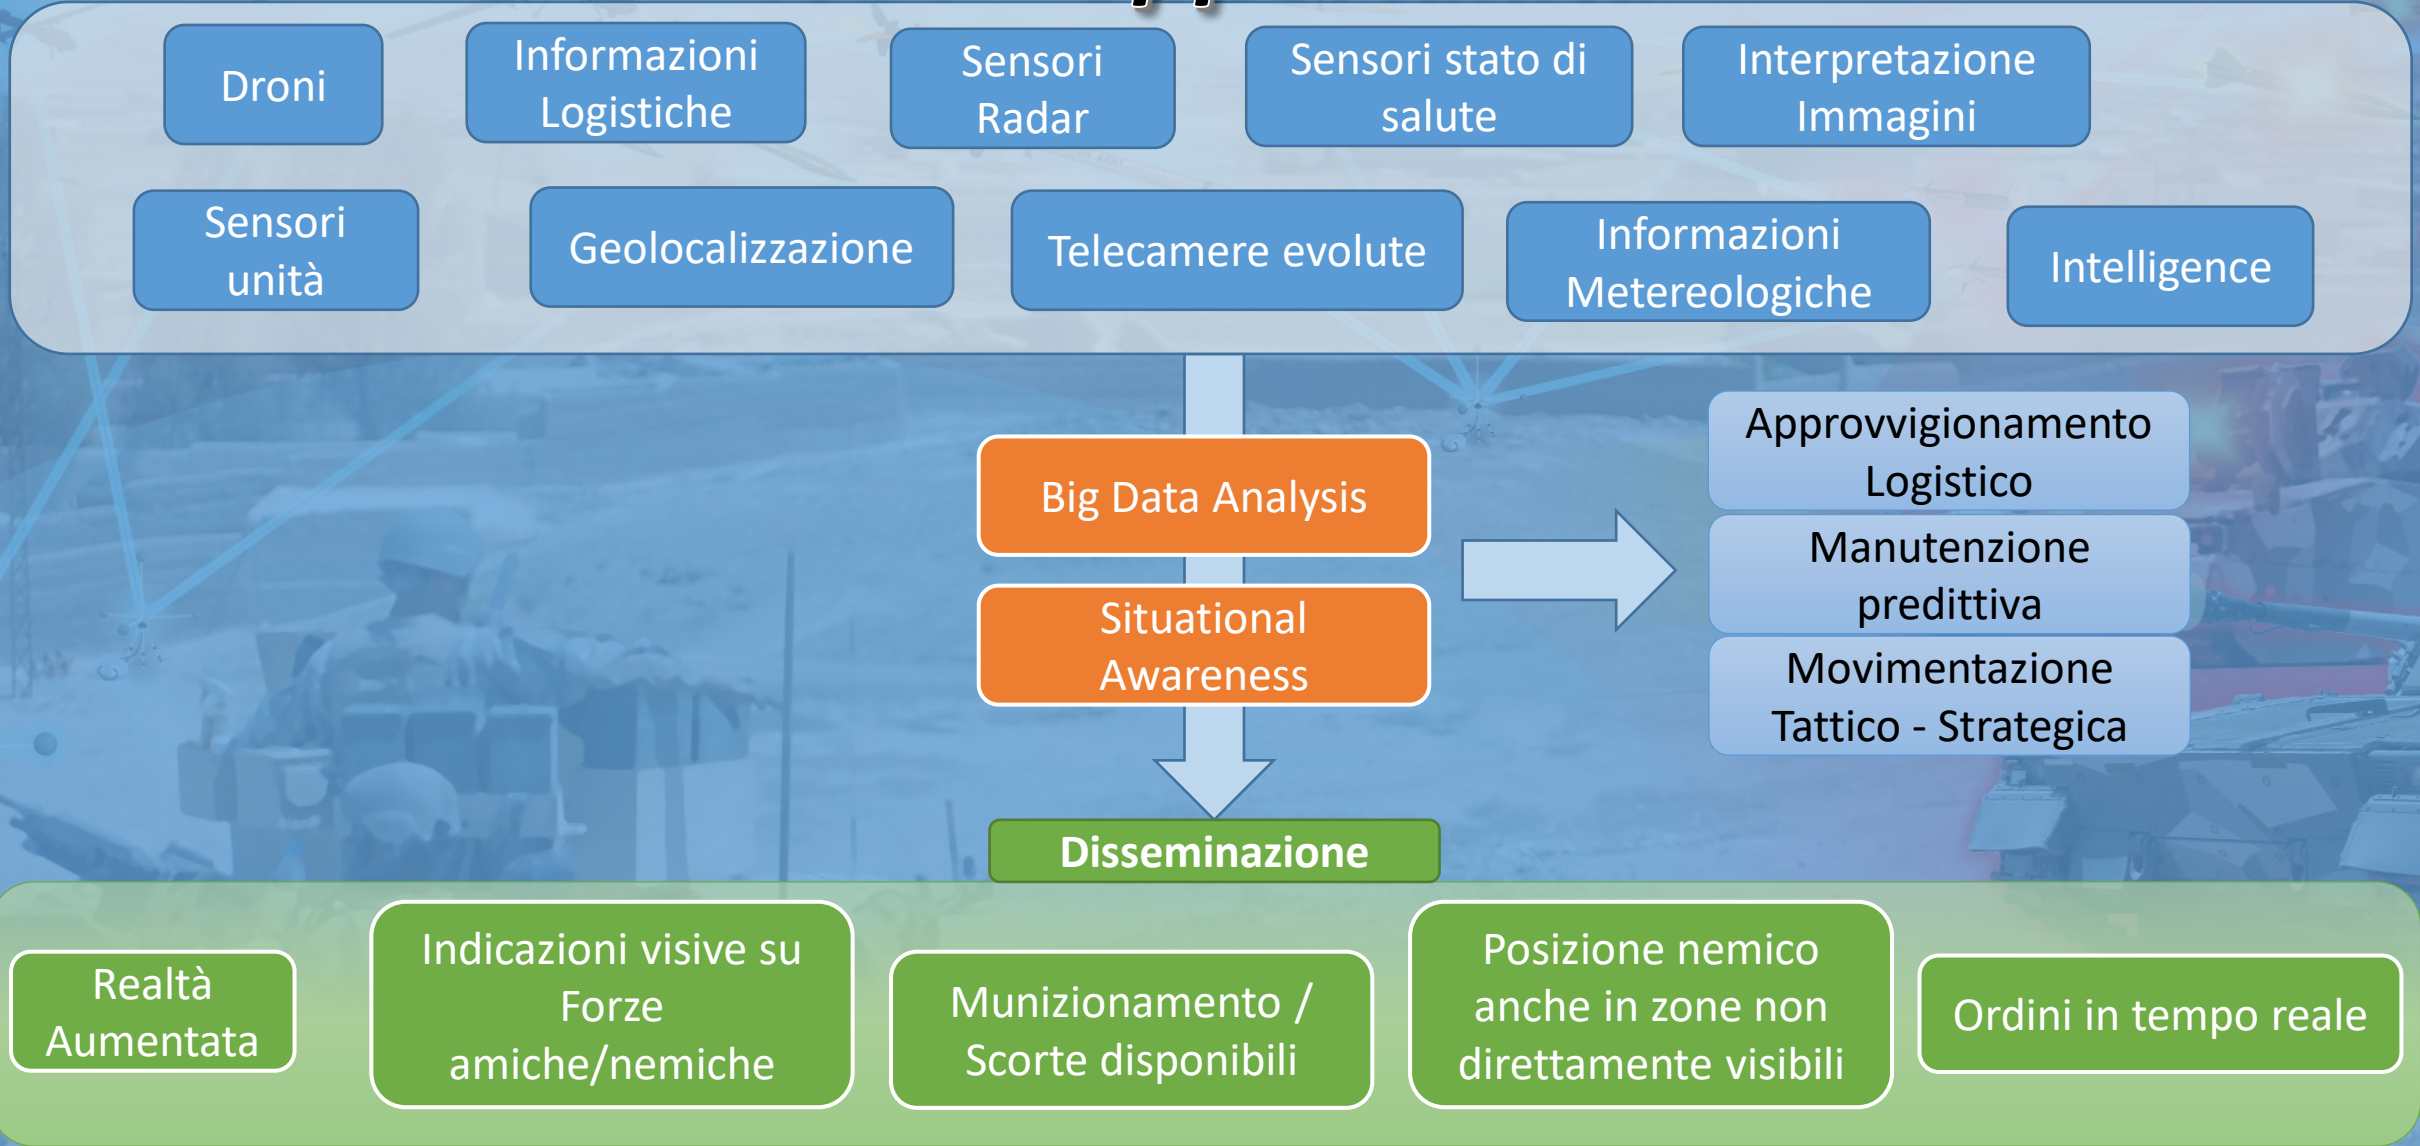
Droni

Informazioni Logistiche

Sensori Radar

Sensori stato di salute

Interpretazione Immagini

Sensori unità

Geolocalizzazione

Telecamere evolute

Informazioni Metereologiche

Intelligence

Big Data Analysis

Situational Awareness

Approvvigionamento Logistico

Manutenzione predittiva

Movimentazione Tattico - Strategica

Disseminazione

Realtà Aumentata

Indicazioni visive su Forze amiche/nemiche

Munizionamento / Scorte disponibili

Posizione nemico anche in zone non direttamente visibili

Ordini in tempo reale